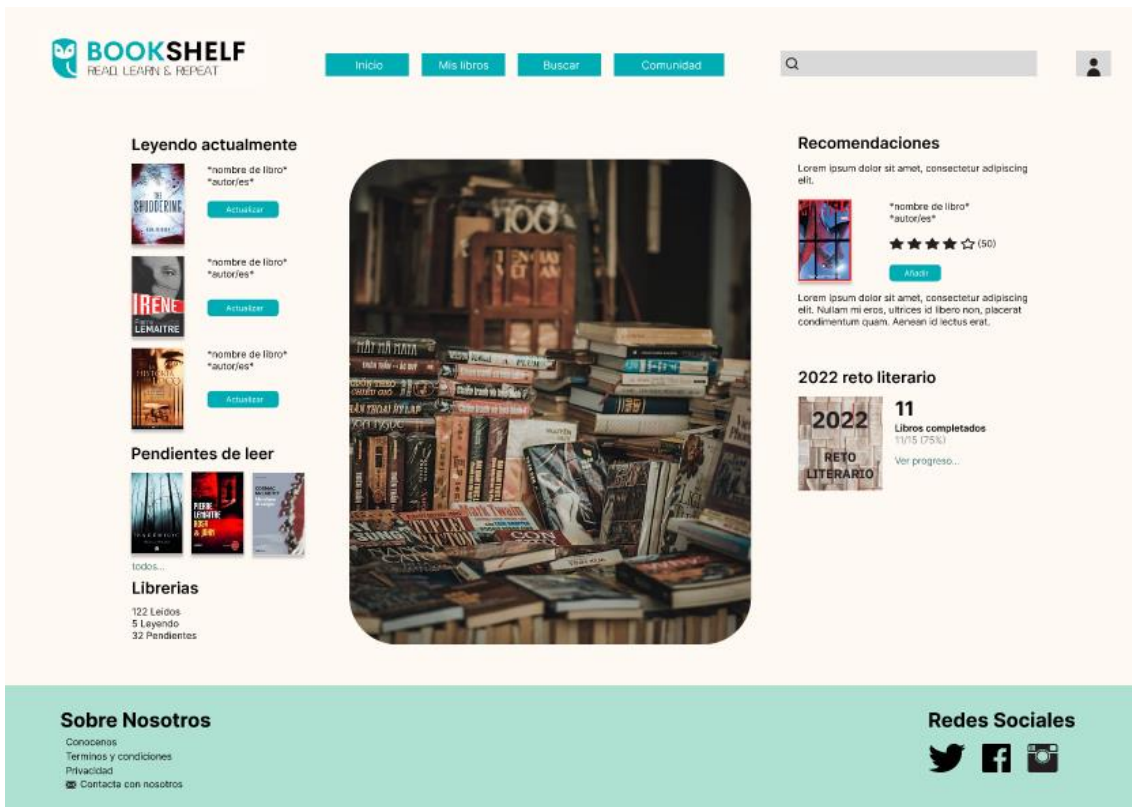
BOOKSHELF
READ, LEARN & REPEAT

Inicio
Mis libros
Buscar
Comunidad

Leyendo actualmente

THE SHUDDERING

*nombre de libro*
*autor/es*
Actualizar

IRENE
LEMAITRE

*nombre de libro*
*autor/es*
Actualizar

*nombre de libro*
*autor/es*
Actualizar

Pendientes de leer

todos...

Librerias

122 Leidos
5 Leyendo
32 Pendientes

Recomendaciones

Lorem ipsum dolor sit amet, consectetur adipiscing elit.

*nombre de libro*
*autor/es*
(50)
Añadir

Lorem ipsum dolor sit amet, consectetur adipiscing elit. Nullam mi eros, ultrices id libero non, placerat condimentum quam. Aenean id lectus erat.

2022 reto literario

2022
RETO LITERARIO

11
Libros completados
11/15 (75%)
Ver progreso...

Sobre Nosotros
Conocenos
Terminos y condiciones
Privacidad
Contacta con nosotros

Redes Sociales